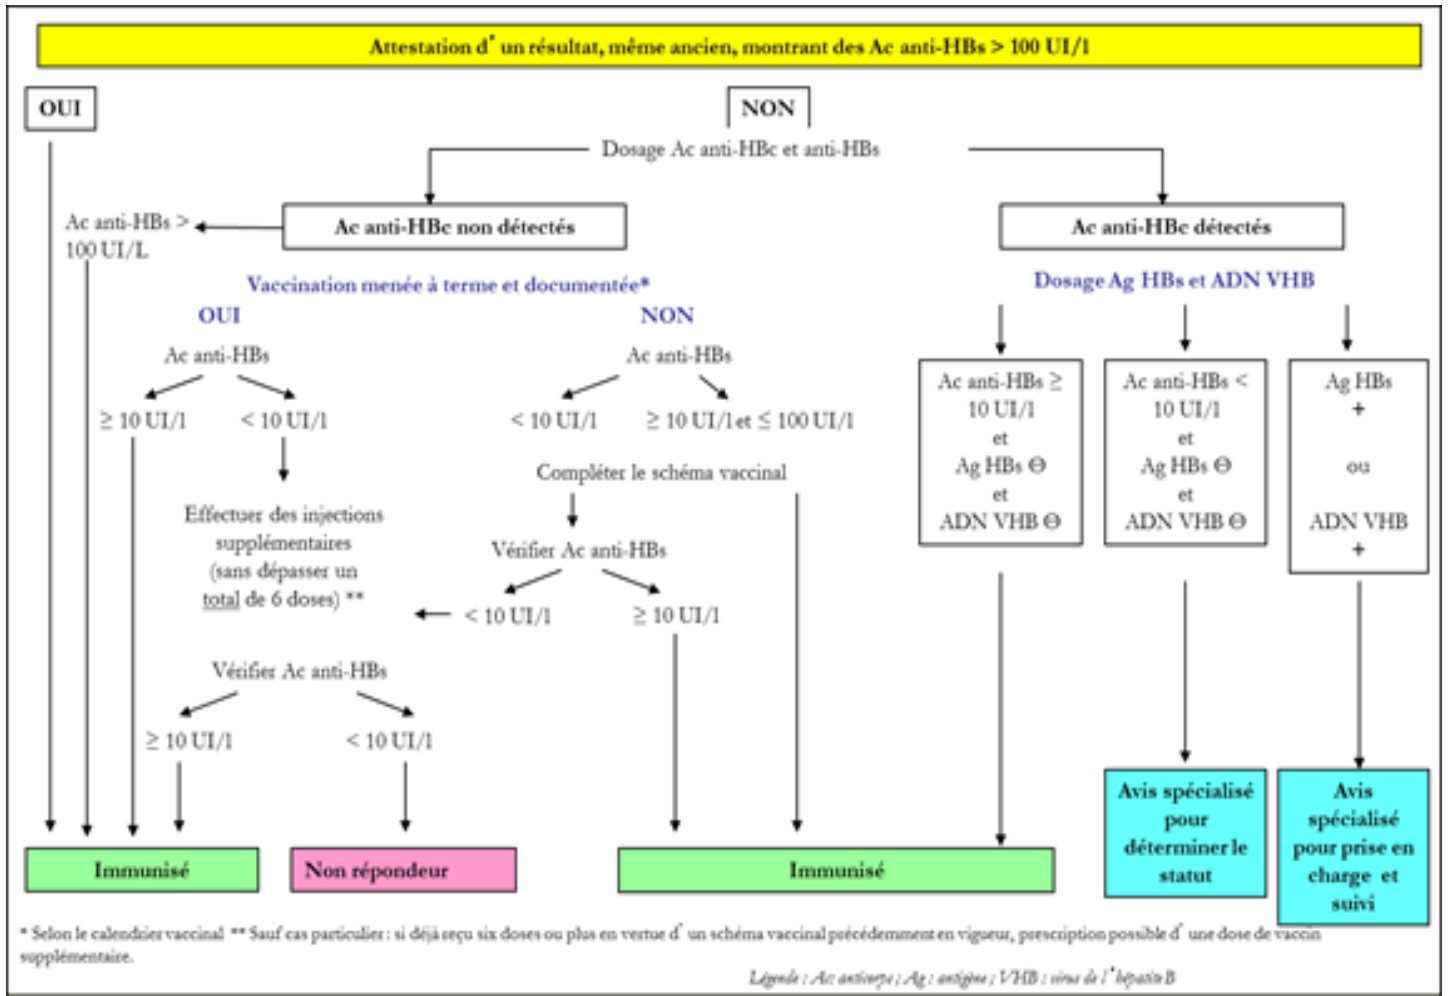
Attestation d' un résultat, même ancien, montrant des Ac anti-HBs > 100 UI/l

OUI

NON

Dosage Ac anti-HBc et anti-HBs

Ac anti-HBs > 100 UI/L

Ac anti-HBc non détectés

Ac anti-HBc détectés

Vaccination menée à terme et documentée*

OUI

NON

Ac anti-HBs

$\geq$ 10 UI/l

< 10 UI/l

Effectuer des injections supplémentaires (sans dépasser un total de 6 doses) **

Vérifier Ac anti-HBs

$\geq$ 10 UI/l

< 10 UI/l

Ac anti-HBs

< 10 UI/l

$\geq$ 10 UI/l et $\leq$ 100 UI/l

Compléter le schéma vaccinal

Vérifier Ac anti-HBs

< 10 UI/l

$\geq$ 10 UI/l

Dosage Ag HBs et ADN VHB

Ac anti-HBs $\geq$ 10 UI/l et Ag HBs ⊖ et ADN VHB ⊖

Ac anti-HBs < 10 UI/l et Ag HBs ⊖ et ADN VHB ⊖

Ag HBs + ou ADN VHB +

Immunisé

Non répondeur

Immunisé

Avis spécialisé pour déterminer le statut

Avis spécialisé pour prise en charge et suivi

* Selon le calendrier vaccinal ** Sauf cas particulier : si déjà reçu six doses ou plus en vertue d' un schéma vaccinal précédemment en vigueur, prescription possible d' une dose de vaccin supplémentaire.

Légende : Ac anticorps ; Ag : antigène ; VHB : virus de l' hépatite B